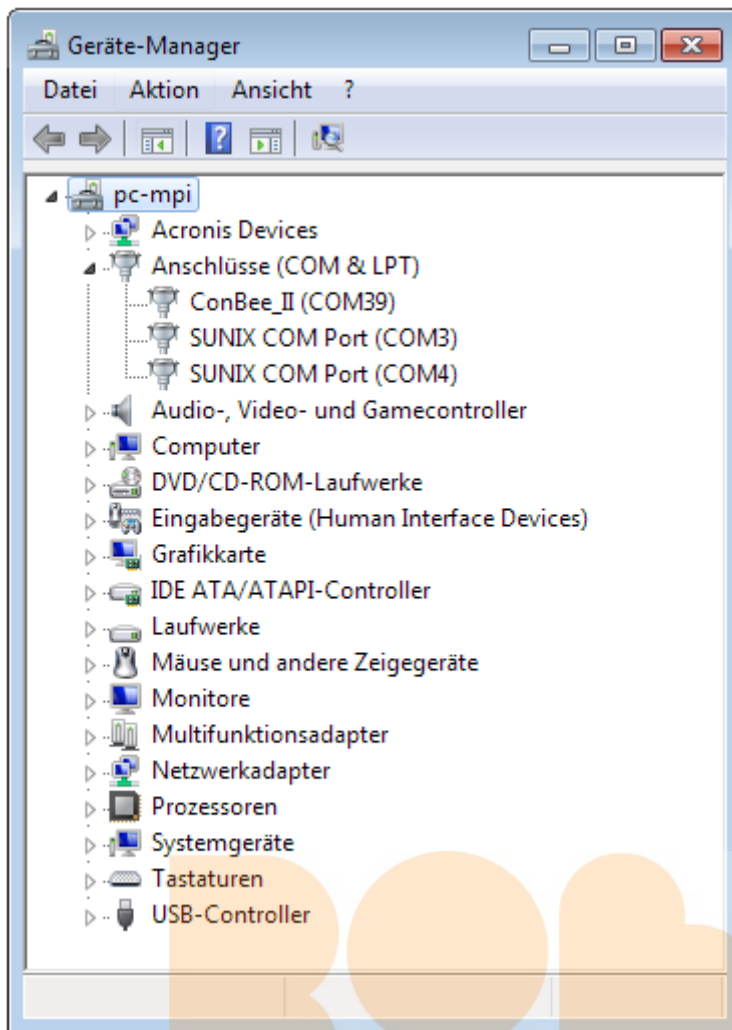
Geräte-Manager

Datei Aktion Ansicht ?

pc-mpi
Acronis Devices
Anschlüsse (COM & LPT)
ConBee_II (COM39)
SUNIX COM Port (COM3)
SUNIX COM Port (COM4)
Audio-, Video- und Gamecontroller
Computer
DVD/CD-ROM-Laufwerke
Eingabegeräte (Human Interface Devices)
Grafikkarte
IDE ATA/ATAPI-Controller
Laufwerke
Mäuse und andere Zeigegeräte
Monitore
Multifunktionsadapter
Netzwerkadapter
Prozessoren
Systemgeräte
Tastaturen
USB-Controller